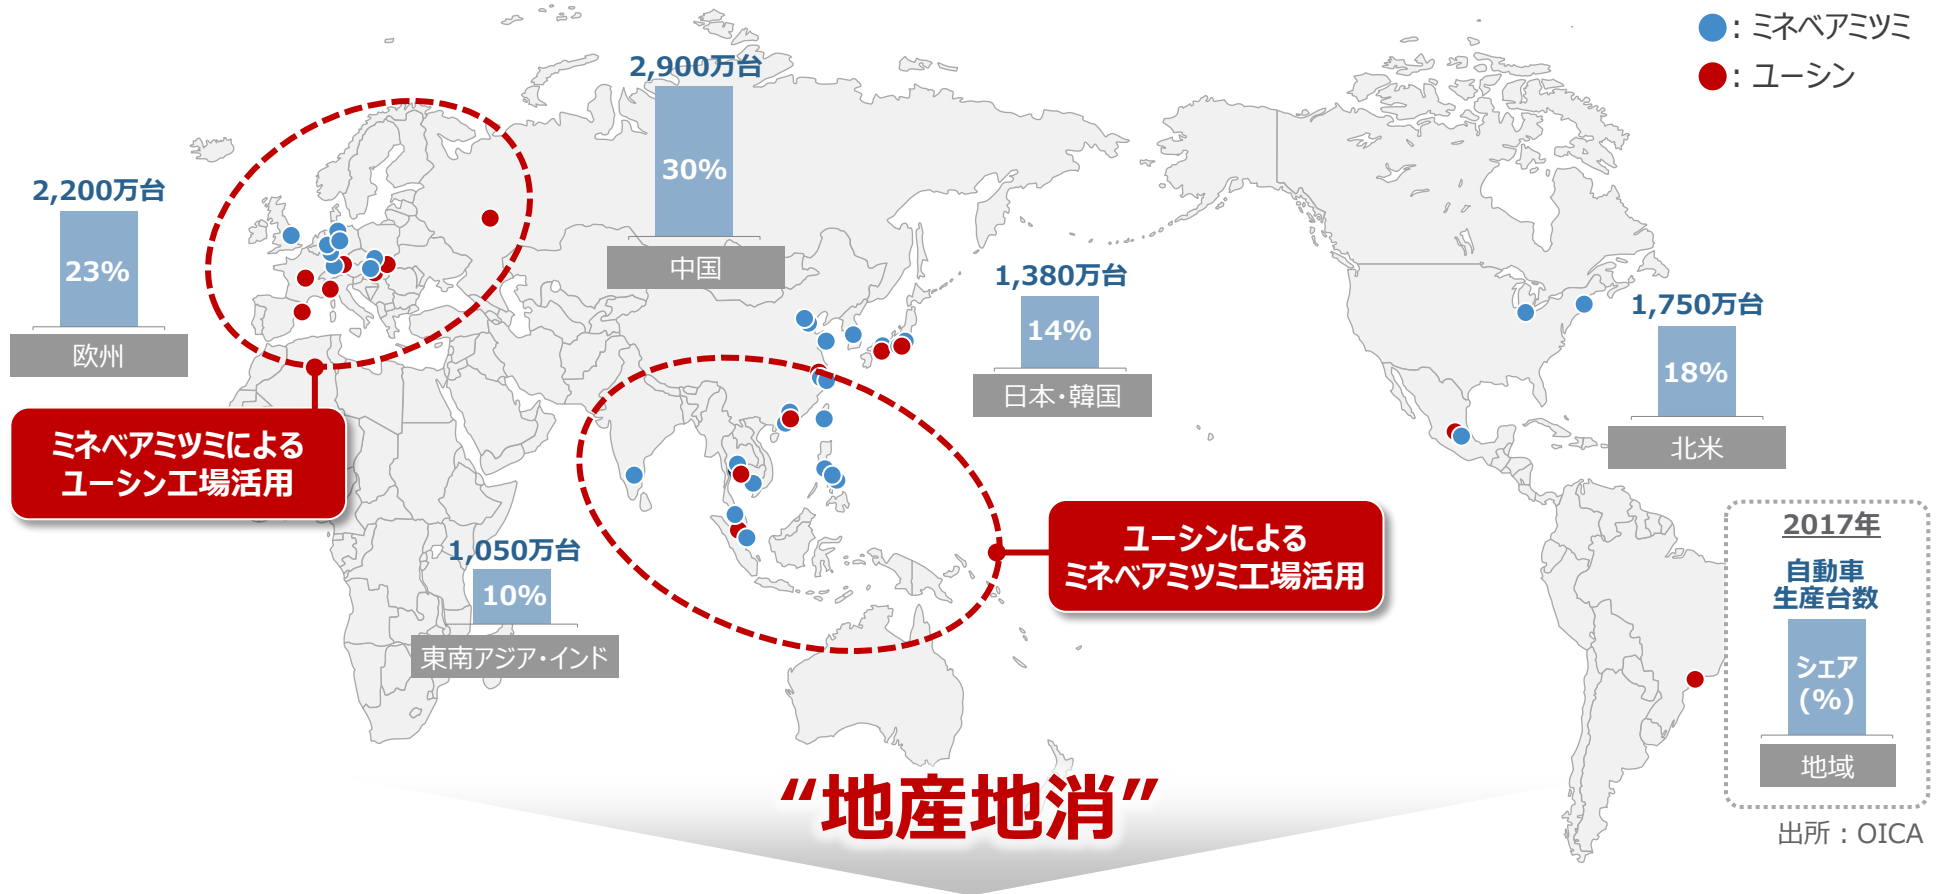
●: ミネベアミツミ
●: ユーシン

2,200万台
23%
欧州

2,900万台
30%
中国

1,380万台
14%
日本・韓国

1,750万台
18%
北米

1,050万台
10%
東南アジア・インド

ミネベアミツミによるユーシン工場活用

ユーシンによるミネベアミツミ工場活用

2017年
自動車生産台数
シェア(%)
地域

出所：OICA

“地産地消”